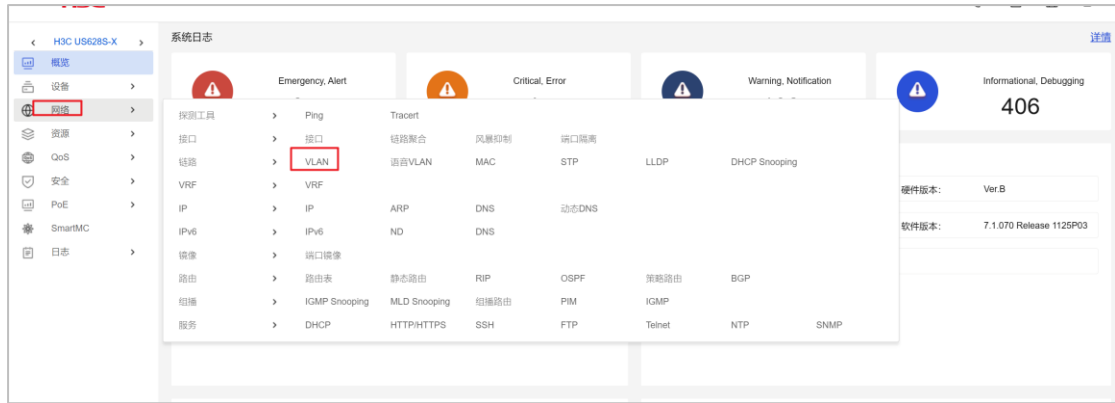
H3C US628S-X

概览
设备
网络
资源
QoS
安全
PoE
SmartMC
日志

系统日志

详情

Emergency, Alert

Critical, Error

Warning, Notification

Informational, Debugging
406

| | | | | | | | | |
|---|---|---|---|---|---|---|---|---|
| 探测工具 | > | Ping | Tracert | | | | | |
| 接口 | > | 接口 | 链路聚合 | 风暴抑制 | 端口隔离 | | | |
| 链路 | > | VLAN | 语音VLAN | MAC | STP | LLDP | DHCP Snooping | |
| VRF | > | VRF | | | | | | |
| IP | > | IP | ARP | DNS | 动态DNS | | | |
| IPv6 | > | IPv6 | ND | DNS | | | | |
| 镜像 | > | 端口镜像 | | | | | | |
| 路由 | > | 路由表 | 静态路由 | RIP | OSPF | 策略路由 | BGP | |
| 组播 | > | IGMP Snooping | MLD Snooping | 组播路由 | PIM | IGMP | | |
| 服务 | > | DHCP | HTTP/HTTPS | SSH | FTP | Telnet | NTP | SNMP |

硬件版本: Ver.B
软件版本: 7.1.070 Release 1125P03